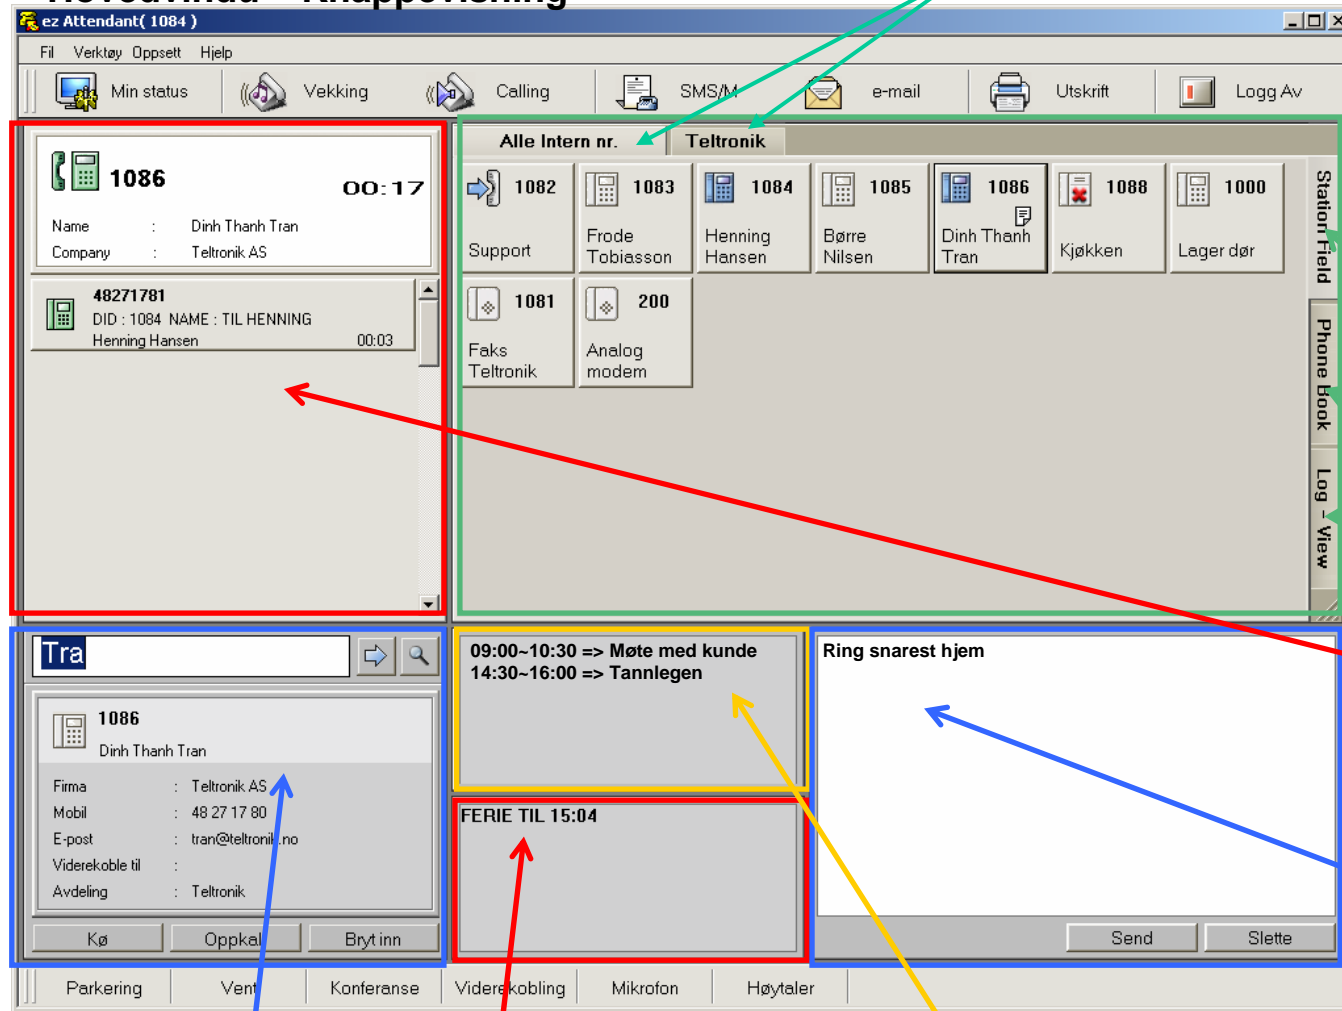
ez Attendant( 1084 )

Fil Verktøy Oppsett Hjelp

Min status Vekking Calling SMS/M e-mail Utskrift Logg Av

1086 00:17
Name : Dinh Thanh Tran
Company : Teltronik AS

48271781
DID : 1084 NAME : TIL HENNING
Henning Hansen 00:03

Alle Intern nr. Teltronik

1082 Support
1083 Frode Tobiasson
1084 Henning Hansen
1085 Børre Nilsen
1086 Dinh Thanh Tran
1088 Kjøkken
1000 Lager dør
1081 Faks Teltronik
200 Analog modem

Station Field
Phone Book
Log - View

Tra

1086
Dinh Thanh Tran
Firma : Teltronik AS
Mobil : 48 27 17 80
E-post : tran@teltronik.no
Viderekoble til :
Avdeling : Teltronik

Kø Oppkal Bryt inn

09:00~10:30 => Møte med kunde
14:30~16:00 => Tannlegen

FERIE TIL 15:04

Ring snarest hjem

Send Slette

Parkering Vent Konferanse Viderekobling Mikrofon Høytaler